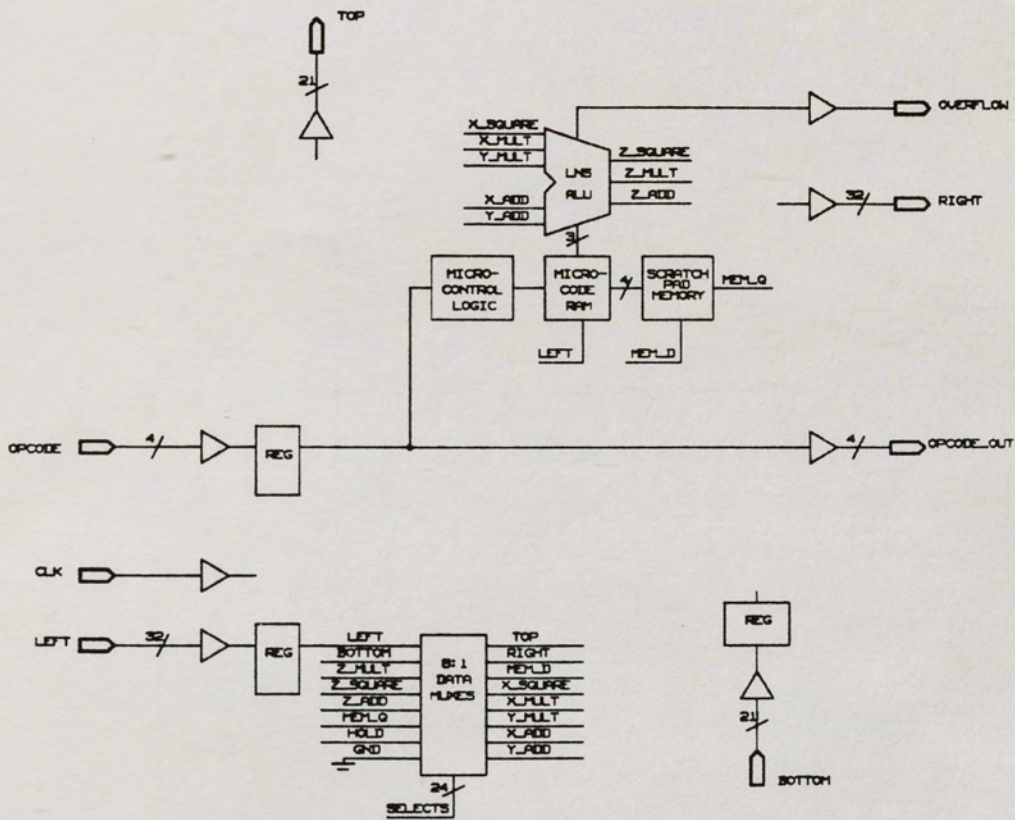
TOP

21

X_SQUARE
X_MULT
Y_MULT
X_ADD
Y_ADD

LNS
ALU

Z_SQUARE
Z_MULT
Z_ADD

OVERFLOW

32
RIGHT

3

MICRO-
CONTROL
LOGIC

MICRO-
CODE
RAM

4

SCRATCH
PAD
MEMORY

MEM_Q

LEFT

MEM_D

OPCODE
4
REG
4
OPCODE_OUT

CLK

LEFT
32
REG

LEFT
BOTTOM
Z_MULT
Z_SQUARE
Z_ADD
MEM_Q
HOLD
GND

8:1
DATA
MUXES

TOP
RIGHT
MEM_D
X_SQUARE
X_MULT
Y_MULT
X_ADD
Y_ADD

24
SELECTS

REG

21

BOTTOM